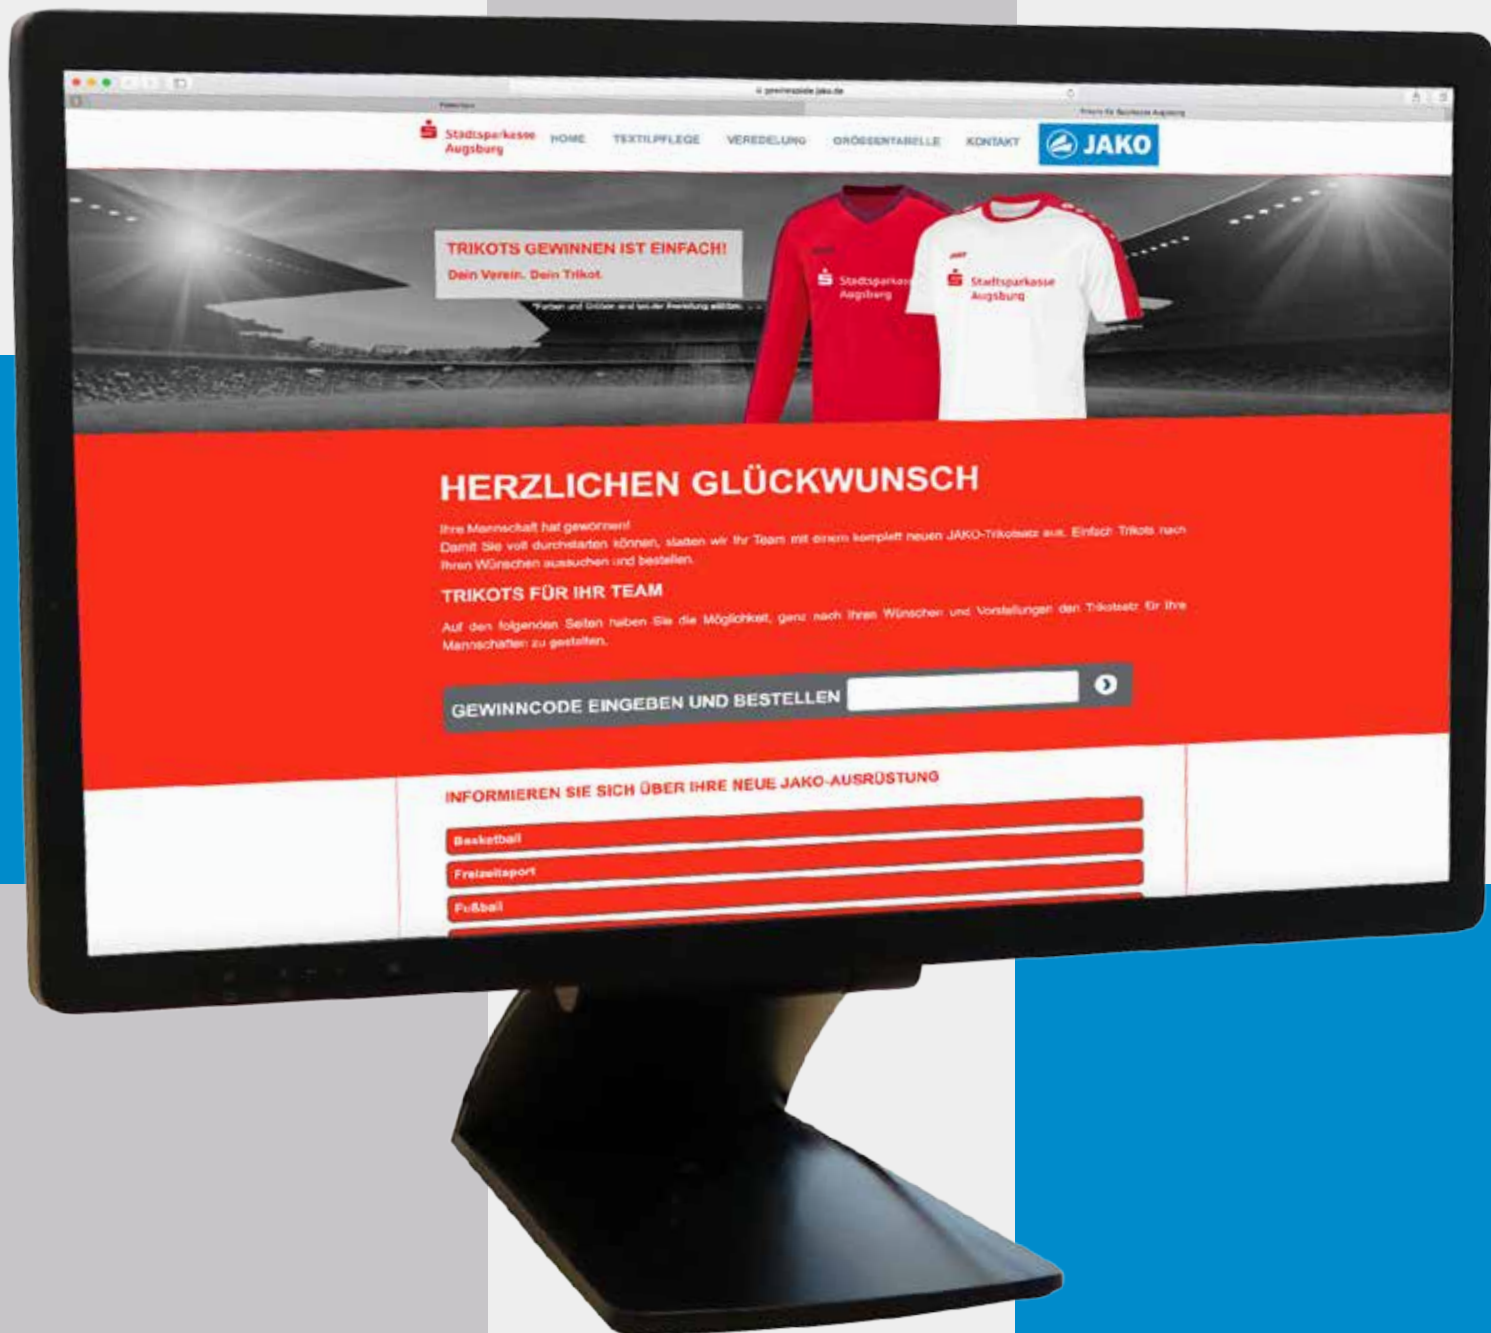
gewinnspiele.jako.de

Stadtsparkasse Augsburg HOME TEXTILPFLEGE VEREDELUNG GRÖSSENTABELLE KONTAKT JAKO

TRIKOTS GEWINNEN IST EINFACH!
Dein Verein. Dein Trikot.
*Farben und Größen sind bei der Bestellung wählbar.

Stadtsparkasse Augsburg
Stadtsparkasse Augsburg

HERZLICHEN GLÜCKWUNSCH

Ihre Mannschaft hat gewonnen!
Damit Sie voll durchstarten können, statten wir Ihr Team mit einem komplett neuen JAKO-Trikotsatz aus. Einfach Trikots nach Ihren Wünschen aussuchen und bestellen.

TRIKOTS FÜR IHR TEAM

Auf den folgenden Seiten haben Sie die Möglichkeit, ganz nach Ihren Wünschen und Vorstellungen den Trikotsatz für Ihre Mannschaften zu gestalten.

GEWINNCODE EINGEBEN UND BESTELLEN

INFORMIEREN SIE SICH ÜBER IHRE NEUE JAKO-AUSRÜSTUNG

Basketball
Freizeitsport
Fußball